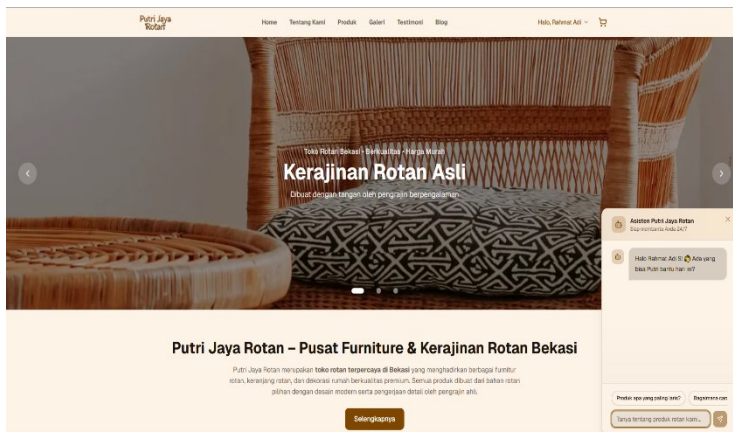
Putri Jaya Rotan

Home Tentang Kami Produk Galeri Testimoni Blog

Halo, Rahmat Adi

Toko Rotan Bekasi • Berkualitas • Harga Murah

Kerajinan Rotan Asli

Dibuat dengan tangan oleh pengrajin berpengalaman

Asisten Putri Jaya Rotan

Siap membantu Anda 24/7

Halo Rahmat Adi S! 👋 Ada yang bisa Putri bantu hari ini?

Produk apa yang paling laris?

Bagaimana cara

Tanya tentang produk rotan kami...

Putri Jaya Rotan – Pusat Furniture & Kerajinan Rotan Bekasi

Putri Jaya Rotan merupakan **toko rotan terpercaya di Bekasi** yang menghadirkan berbagai furnitur rotan, kerajinan rotan, dan dekorasi rumah berkualitas premium. Semua produk dibuat dari bahan rotan pilihan dengan desain modern serta pengerjaan detail oleh pengrajin ahli.

Selengkapnya